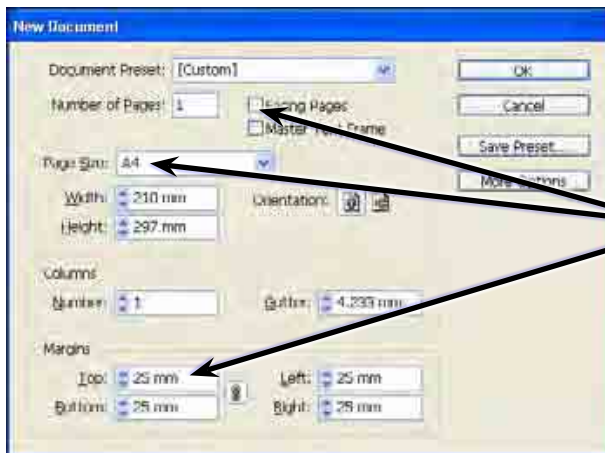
New Document

Document Preset: [Custom]

Number of Pages: 1

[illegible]ing Pages

Master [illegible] Frame

OK

Cancel

Save Preset...

More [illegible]

Page Size: A4

Width: 210 mm

Height: 297 mm

Orientation:

Columns

Number: 1

Gutter: 4.233 mm

Margins

Top: 25 mm

Bottom: 25 mm

Left: 25 mm

Right: 25 mm